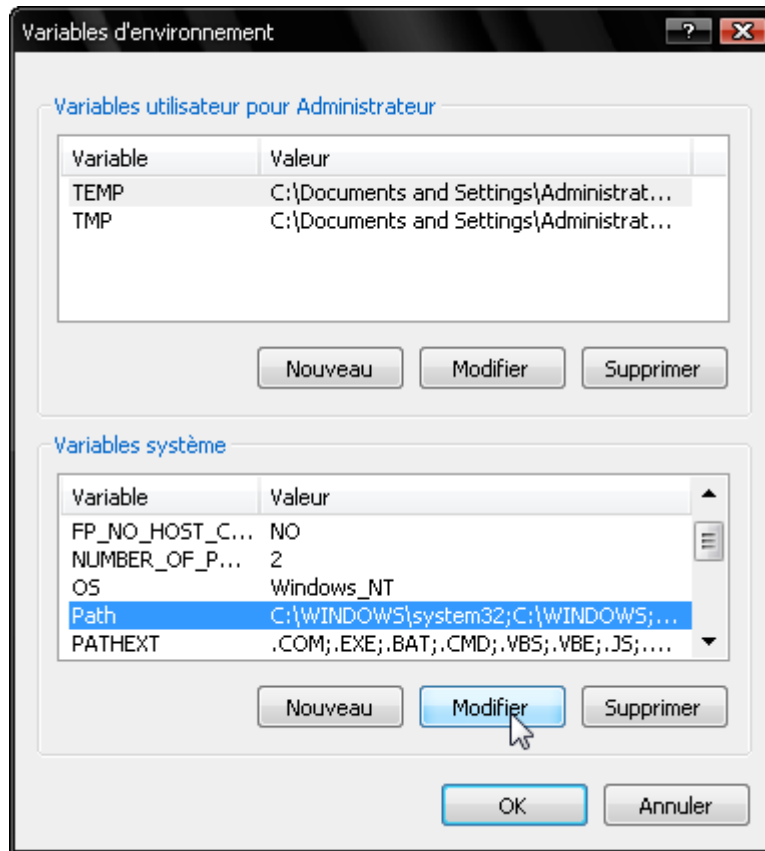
Variables d'environnement

?

Variables utilisateur pour Administrateur

| Variable | Valeur |
|---|---|
| TEMP | C:\Documents and Settings\Administrat... |
| TMP | C:\Documents and Settings\Administrat... |

Nouveau Modifier Supprimer

Variables système

| Variable | Valeur |
|---|---|
| FP_NO_HOST_C... | NO |
| NUMBER_OF_P... | 2 |
| OS | Windows_NT |
| Path | C:\WINDOWS\system32;C:\WINDOWS;... |
| PATHEXT | .COM;.EXE;.BAT;.CMD;.VBS;.VBE;.JS;.... |

Nouveau Modifier Supprimer

OK Annuler